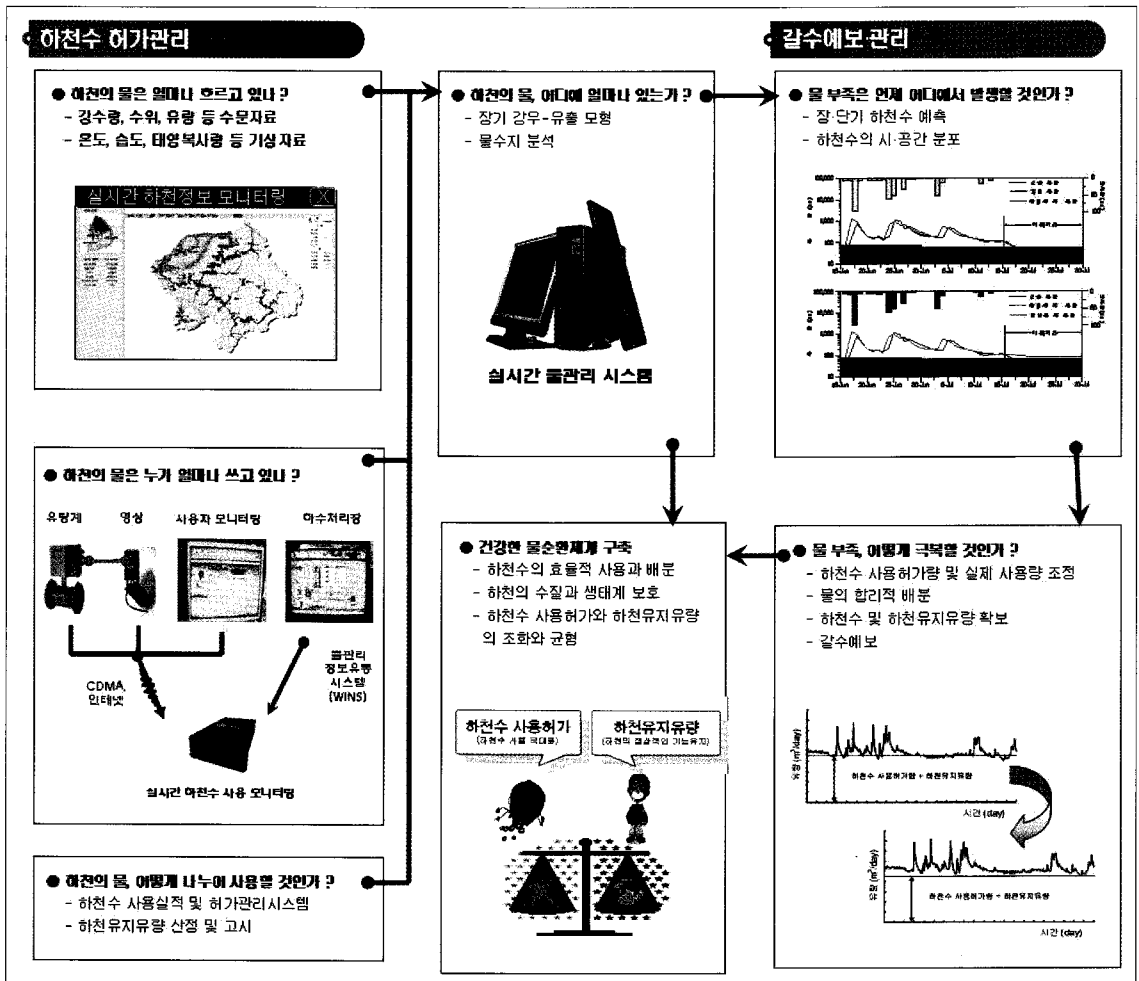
하천수 허가관리

갈수예보관리

● 하천의 물은 얼마나 흐르고 있나 ?
- 강수량, 수위, 유량 등 수문자료
- 온도, 습도, 태양복사량 등 기상자료

실시간 하천정보 모니터링

● 하천의 물, 어디에 얼마나 있는가 ?
- 장기 강우-유출 모형
- 물수지 분석

실시간 물관리 시스템

● 물 부족은 언제 어디에서 발생할 것인가 ?
- 장·단기 하천수 예측
- 하천수의 시·공간 분포

● 하천의 물은 누가 얼마나 쓰고 있나 ?
유량계 영상 사용자 모니터링 하수처리장

CDMA, 인터넷

물관리 정보유통 시스템 (WINS)

실시간 하천수 사용 모니터링

● 건강한 물순환체계 구축
- 하천수의 효율적 사용과 배분
- 하천의 수질과 생태계 보호
- 하천수 사용허가와 하천유지유량의 조화와 균형

하천수 사용허가
(하천수 사용 극대화)

하천유지유량
(하천의 정상적인 기능유지)

● 물 부족, 어떻게 극복할 것인가 ?
- 하천수 사용허가량 및 실제 사용량 조정
- 물의 합리적 배분
- 하천수 및 하천유지유량 확보
- 갈수예보

유량 ($m^3$/day)
하천수 사용허가량 + 하천유지유량
시간 (day)

유량 ($m^3$/day)
하천수 사용허가량 + 하천유지유량
시간 (day)

● 하천의 물, 어떻게 나누어 사용할 것인가 ?
- 하천수 사용실적 및 허가관리시스템
- 하천유지유량 산정 및 고시